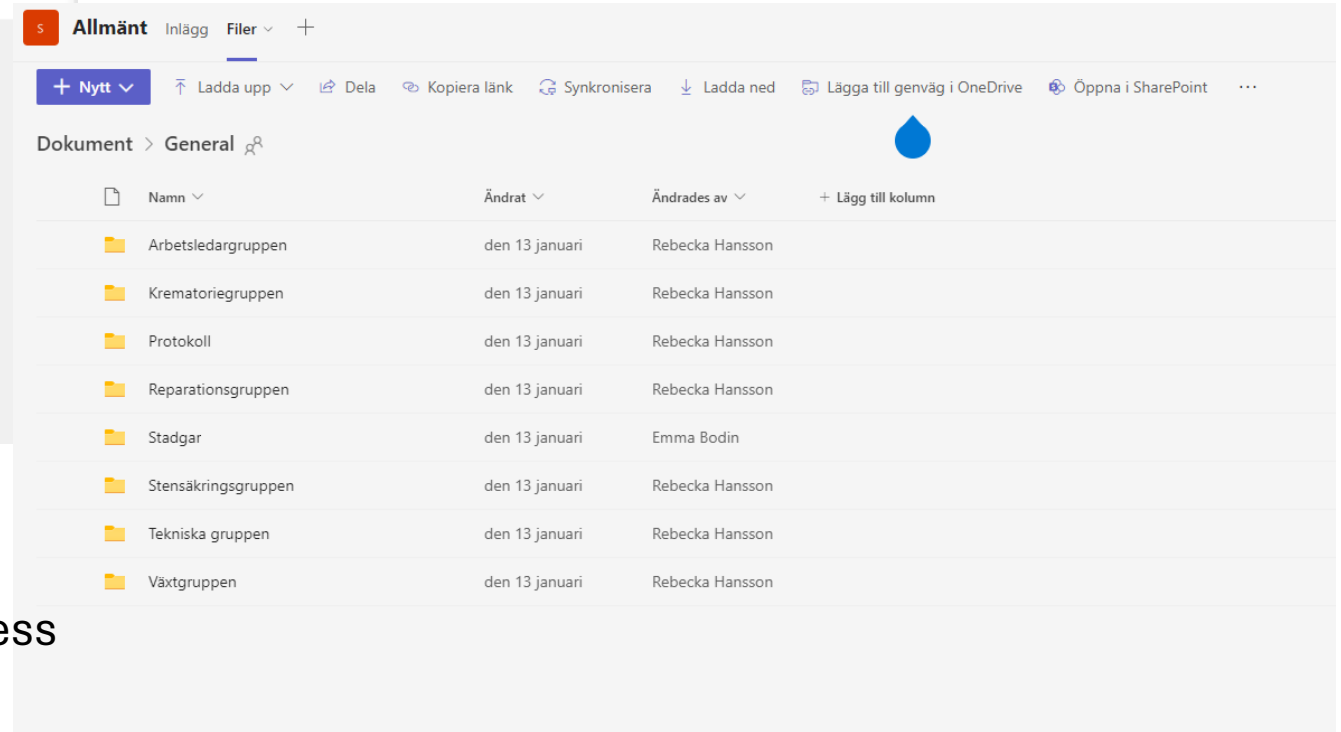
S Allmänt Inlägg Filer +

+ Nytt Ladda upp Dela Kopiera länk Synkronisera Ladda ned Lägga till genväg i OneDrive Öppna i SharePoint ···

Dokument > General

| Namn | Ändrat | Ändrades av | + Lägg till kolumn |
|---|---|---|---|
| Arbetsledargruppen | den 13 januari | Rebecka Hansson | |
| Krematoriegruppen | den 13 januari | Rebecka Hansson | |
| Protokoll | den 13 januari | Rebecka Hansson | |
| Reparationsgruppen | den 13 januari | Rebecka Hansson | |
| Stadgar | den 13 januari | Emma Bodin | |
| Stensäkringsgruppen | den 13 januari | Rebecka Hansson | |
| Tekniska gruppen | den 13 januari | Rebecka Hansson | |
| Växtgruppen | den 13 januari | Rebecka Hansson | |

ess